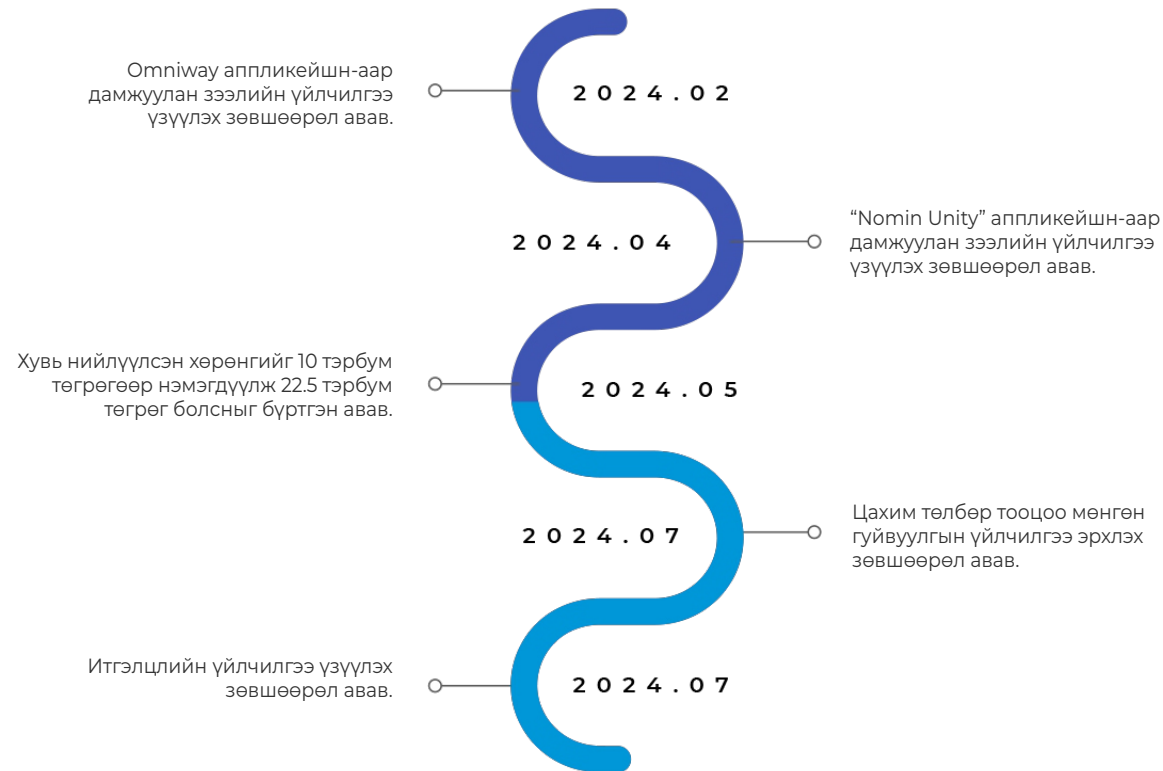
Omniway аппликейшн-аар дамжуулан зээлийн үйлчилгээ үзүүлэх зөвшөөрөл авав.

2024.02

2024.04

“Nomin Unity” аппликейшн-аар дамжуулан зээлийн үйлчилгээ үзүүлэх зөвшөөрөл авав.

Хувь нийлүүлсэн хөрөнгийг 10 тэрбум төгрөгөөр нэмэгдүүлж 22.5 тэрбум төгрөг болсныг бүртгэн авав.

2024.05

2024.07

Цахим төлбөр тооцоо мөнгөн гуйвуулгын үйлчилгээ эрхлэх зөвшөөрөл авав.

Итгэлцлийн үйлчилгээ үзүүлэх зөвшөөрөл авав.

2024.07